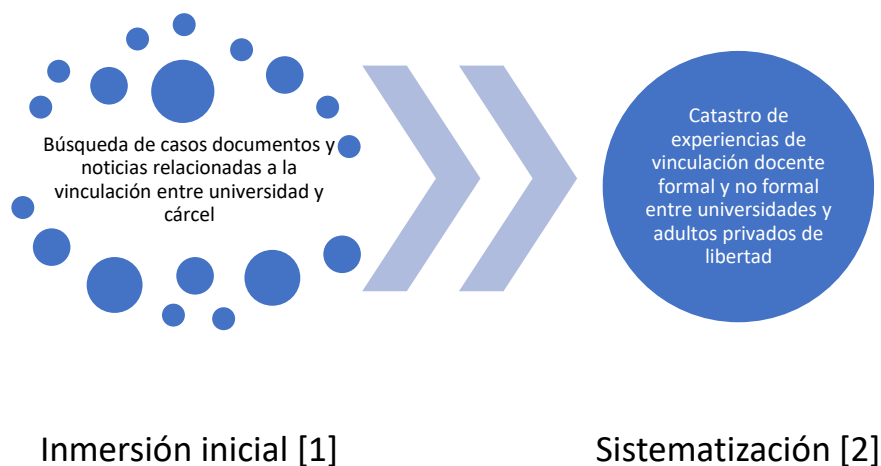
Búsqueda de casos documentos y noticias relacionadas a la vinculación entre universidad y cárcel

Catastro de experiencias de vinculación docente formal y no formal entre universidades y adultos privados de libertad

Inmersión inicial [1]

Sistematización [2]